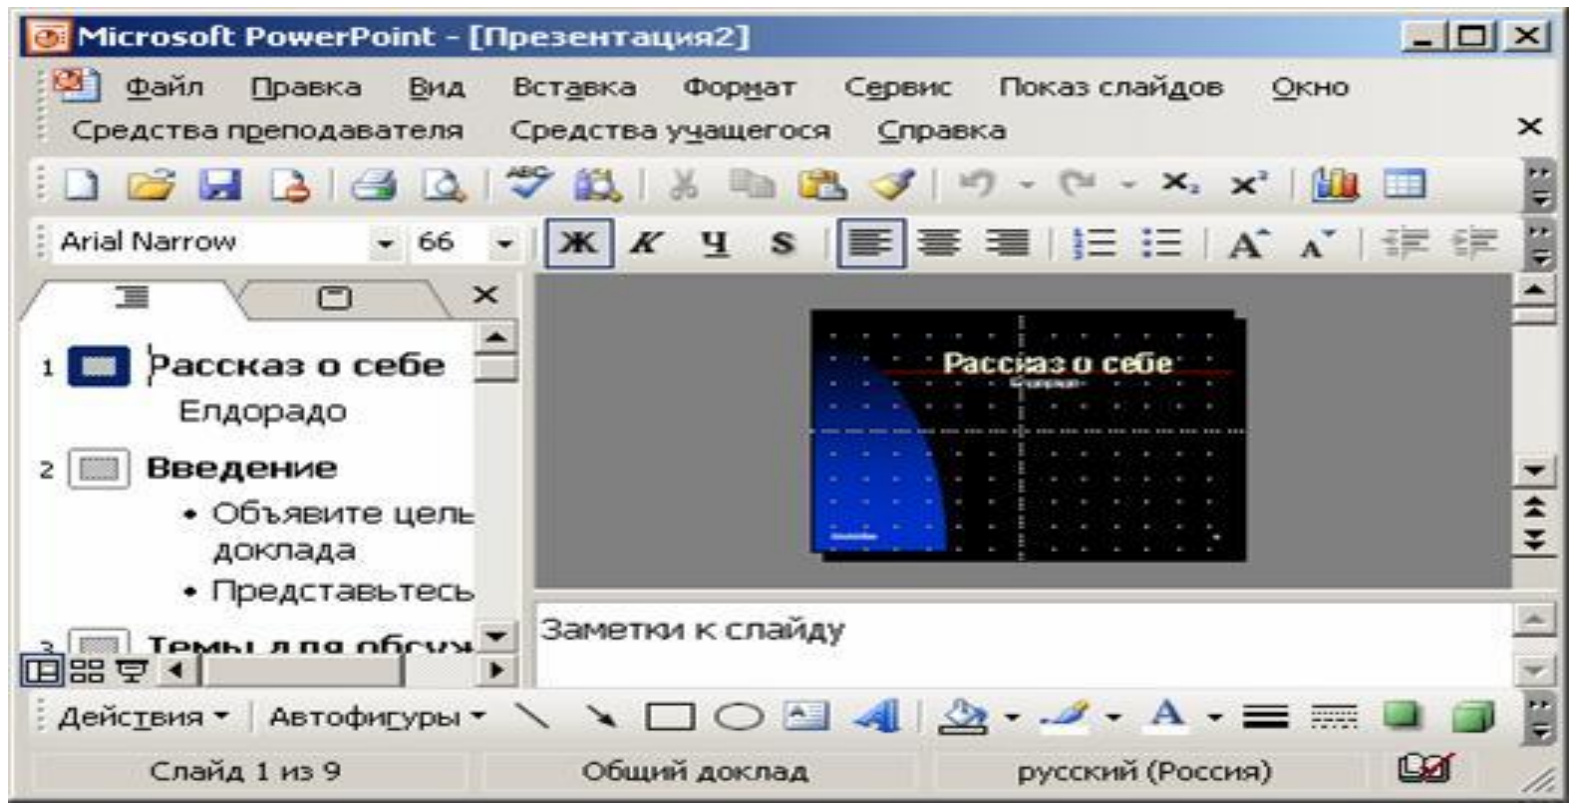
Microsoft PowerPoint - [Презентация2]

Файл Правка Вид Вставка Формат Сервис Показ слайдов Окно

Средства преподавателя Средства учащегося Справка

Arial Narrow 66

Ж К Ч S

1 Рассказ о себе

Елдорадо

2 Введение

• Объявите цель доклада

• Представьтесь

3 Темы для обсуж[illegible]

Рассказ о себе

Заметки к слайду

Действия ▾ Автофигуры ▾

Слайд 1 из 9 Общий доклад русский (Россия)